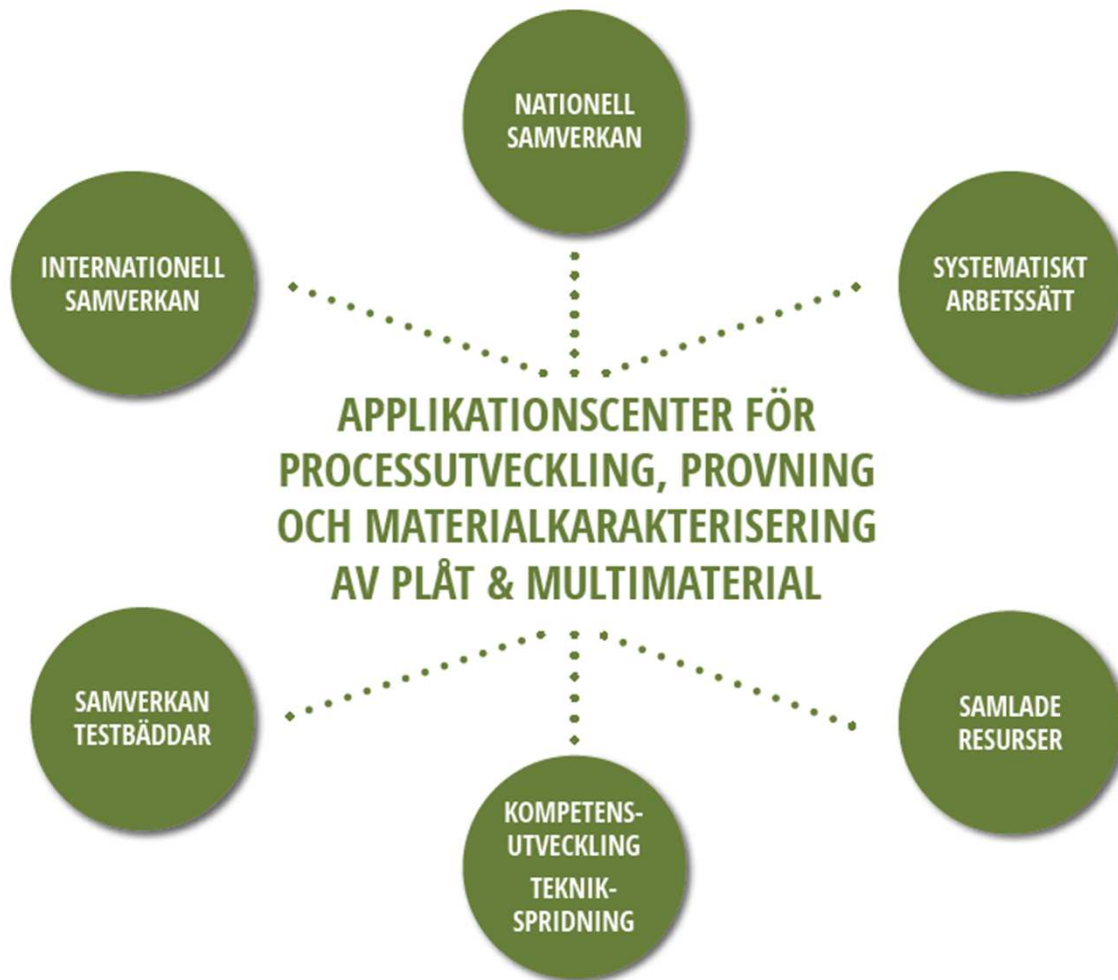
NATIONELL SAMVERKAN

INTERNATIONELL SAMVERKAN

SYSTEMATISKT ARBETSSÄTT

APPLIKATIONSCENTER FÖR PROCESSUTVECKLING, PROVNING OCH MATERIALKARAKTERISERING AV PLÅT & MULTIMATERIAL

SAMVERKAN TESTBÄDDAR

SAMLADE RESURSER

KOMPETENSUTVECKLING

TEKNIKSPRIDNING